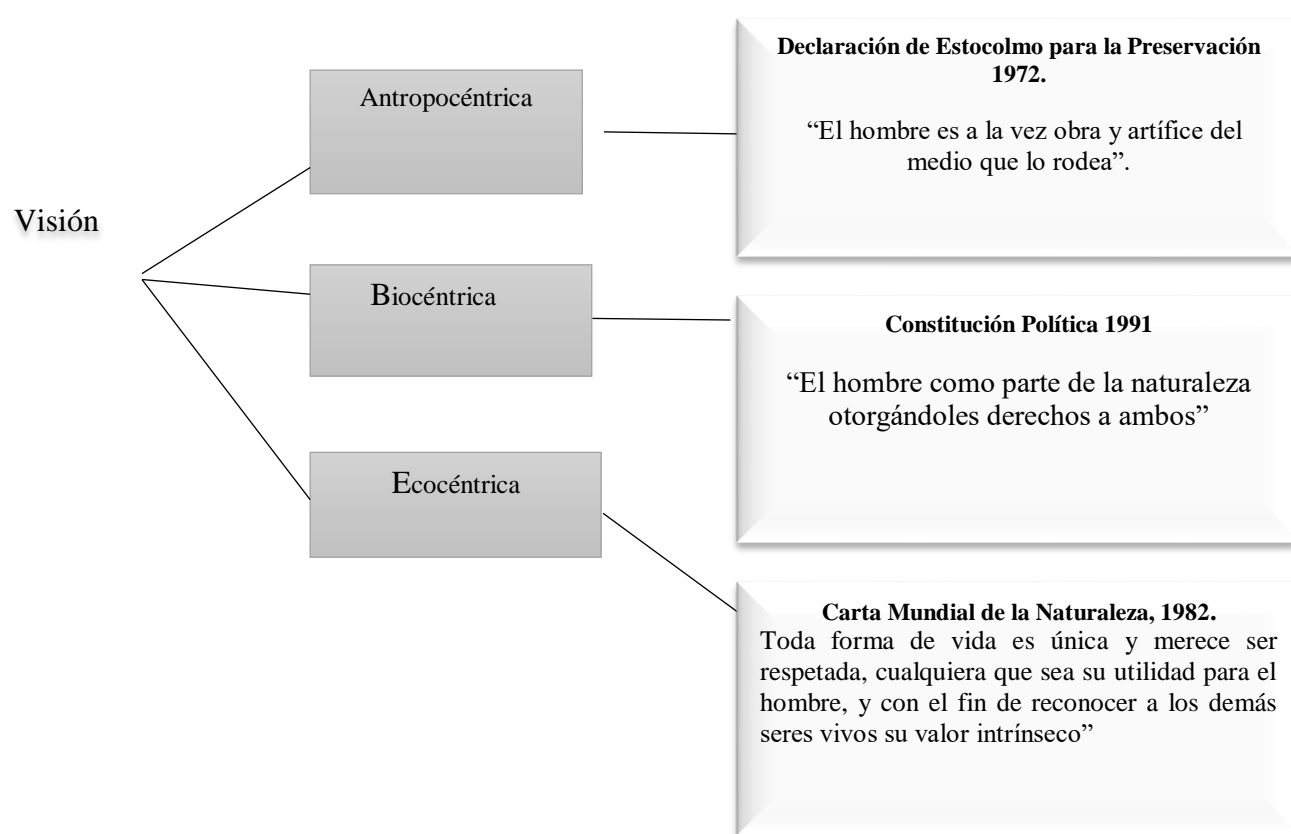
Visión

Antropocéntrica

Biocéntrica

Ecocéntrica

**Declaración de Estocolmo para la Preservación 1972.**

"El hombre es a la vez obra y artífice del medio que lo rodea".

**Constitución Política 1991**

"El hombre como parte de la naturaleza otorgándoles derechos a ambos"

**Carta Mundial de la Naturaleza, 1982.**
Toda forma de vida es única y merece ser respetada, cualquiera que sea su utilidad para el hombre, y con el fin de reconocer a los demás seres vivos su valor intrínseco"